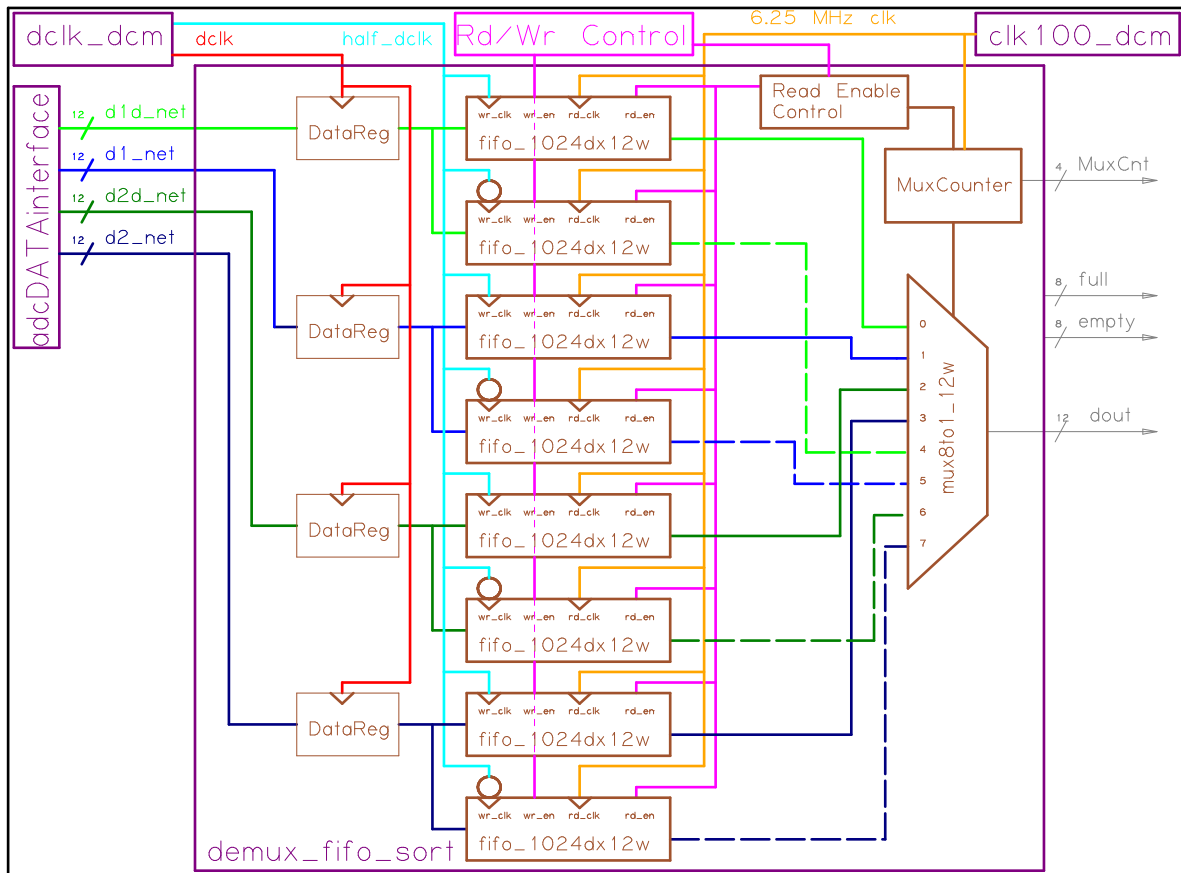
dclk_dcm

dclk

half_dclk

Rd/Wr Control

6.25 MHz clk

clk100_dcm

adcDATAinterface

12 d1d_net

12 d1_net

12 d2d_net

12 d2_net

DataReg

DataReg

DataReg

DataReg

wr_clk wr_en rd_clk rd_en
fifo_1024dx12w

wr_clk wr_en rd_clk rd_en
fifo_1024dx12w

wr_clk wr_en rd_clk rd_en
fifo_1024dx12w

wr_clk wr_en rd_clk rd_en
fifo_1024dx12w

wr_clk wr_en rd_clk rd_en
fifo_1024dx12w

wr_clk wr_en rd_clk rd_en
fifo_1024dx12w

wr_clk wr_en rd_clk rd_en
fifo_1024dx12w

wr_clk wr_en rd_clk rd_en
fifo_1024dx12w

Read Enable Control

MuxCounter

4 MuxCnt

8 full

8 empty

12 dout

0
1
2
3
4
5
6
7

mux8to1_12w

demux_fifo_sort